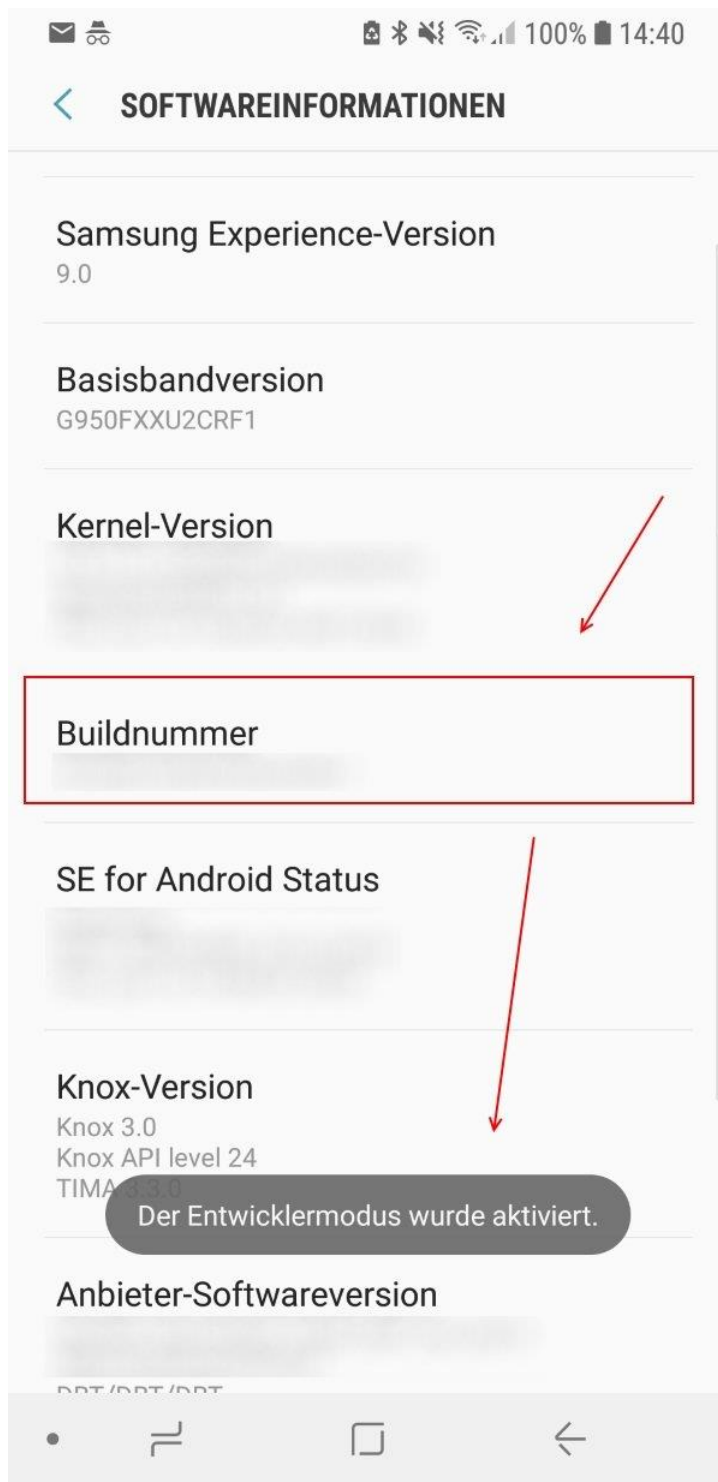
100% 14:40

SOFTWAREINFORMATIONEN

Samsung Experience-Version
9.0

Basisbandversion
G950FXXU2CRF1

Kernel-Version
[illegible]

Buildnummer
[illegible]

SE for Android Status
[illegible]

Knox-Version
Knox 3.0
Knox API level 24
TIMA 3.3.0

Der Entwicklermodus wurde aktiviert.

Anbieter-Softwareversion
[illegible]
DBT/DBT/DBT